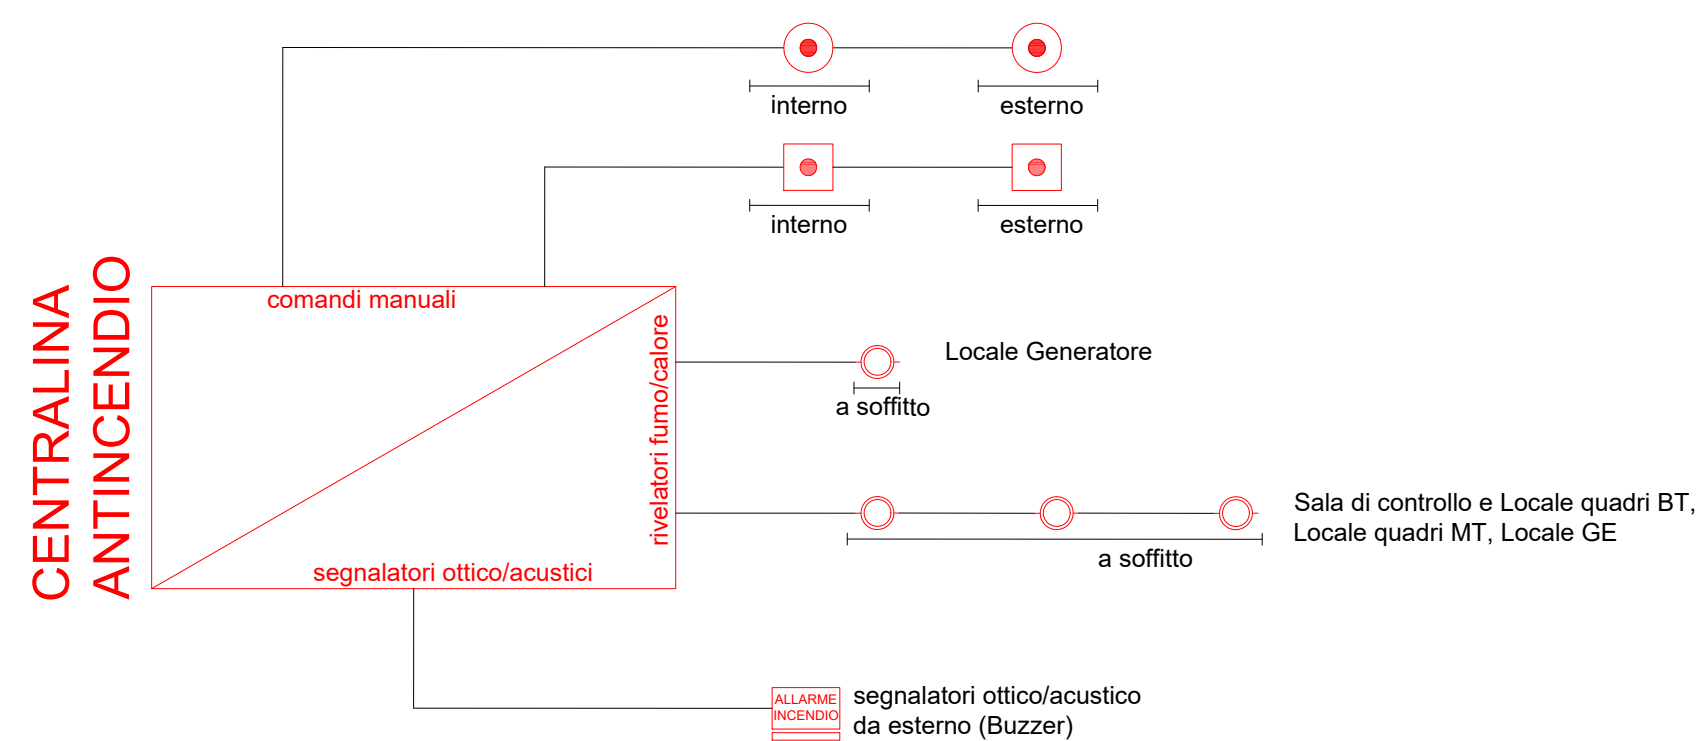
interno

esterno

interno

esterno

CENTRALINA ANTINCENDIO

comandi manuali

rivelatori fumo/calore

segnalatori ottico/acustici

Locale Generatore

a soffitto

Sala di controllo e Locale quadri BT, Locale quadri MT, Locale GE

a soffitto

ALLARME INCENDIO

segnalatori ottico/acustico da esterno (Buzzer)